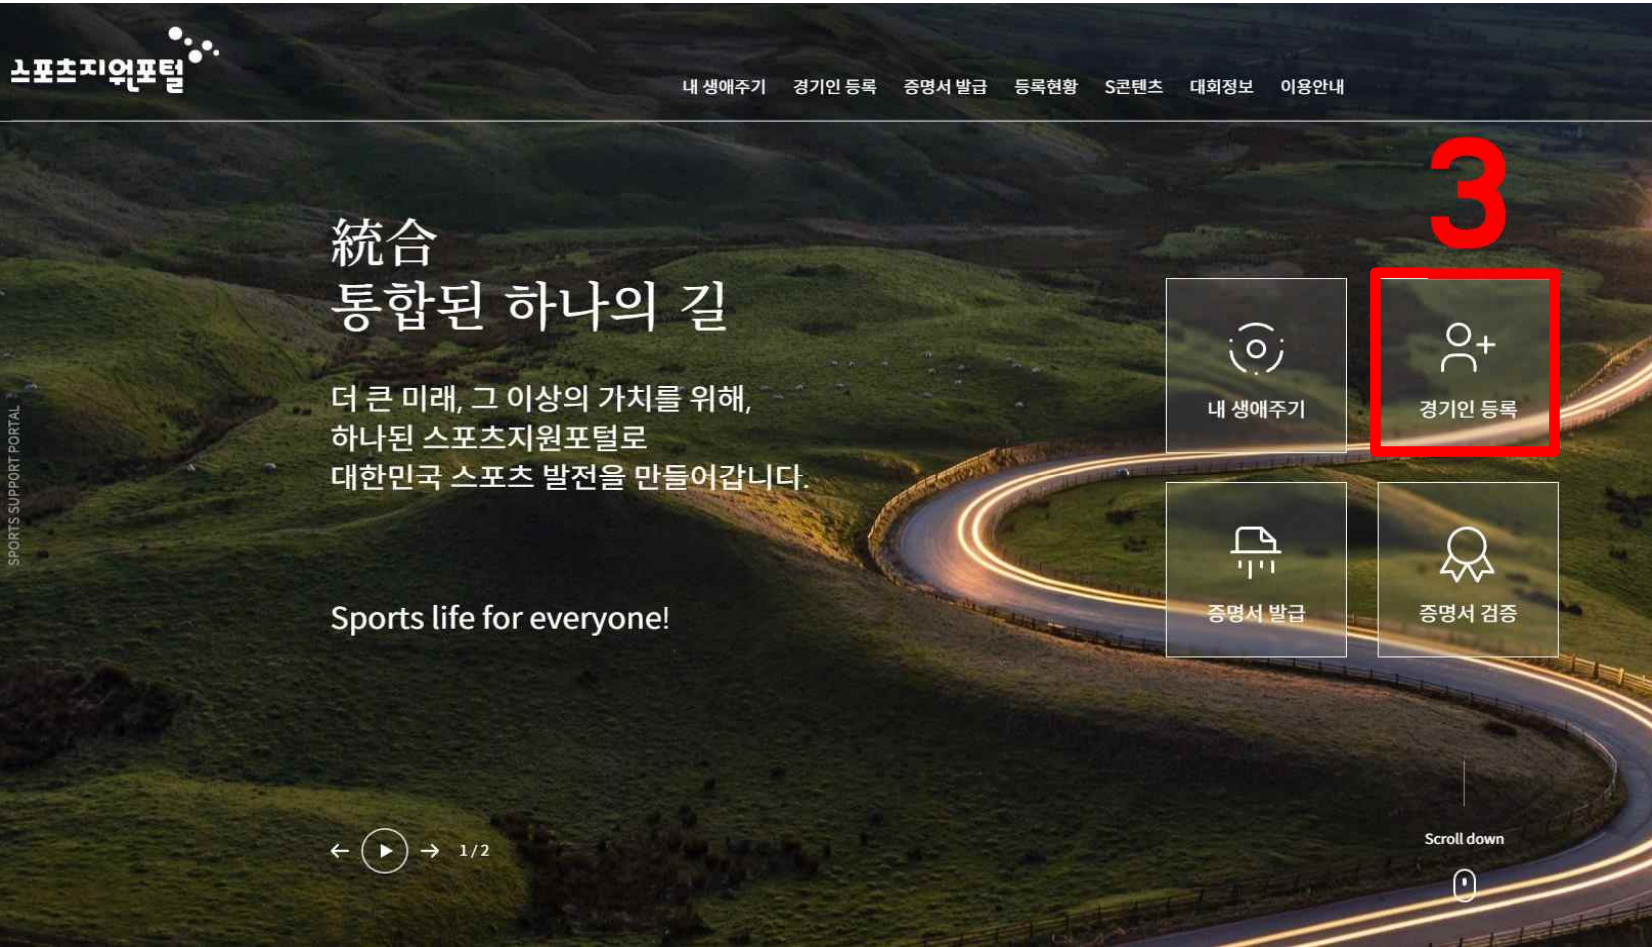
스포츠지원포털

내 생애주기 경기인 등록 증명서 발급 등록현황 S콘텐츠 대회정보 이용안내

SPORTS SUPPORT PORTAL

統合
통합된 하나의 길

더 큰 미래, 그 이상의 가치를 위해,
하나된 스포츠지원포털로
대한민국 스포츠 발전을 만들어갑니다.

Sports life for everyone!

3

내 생애주기

경기인 등록

증명서 발급

증명서 검증

1/2

Scroll down